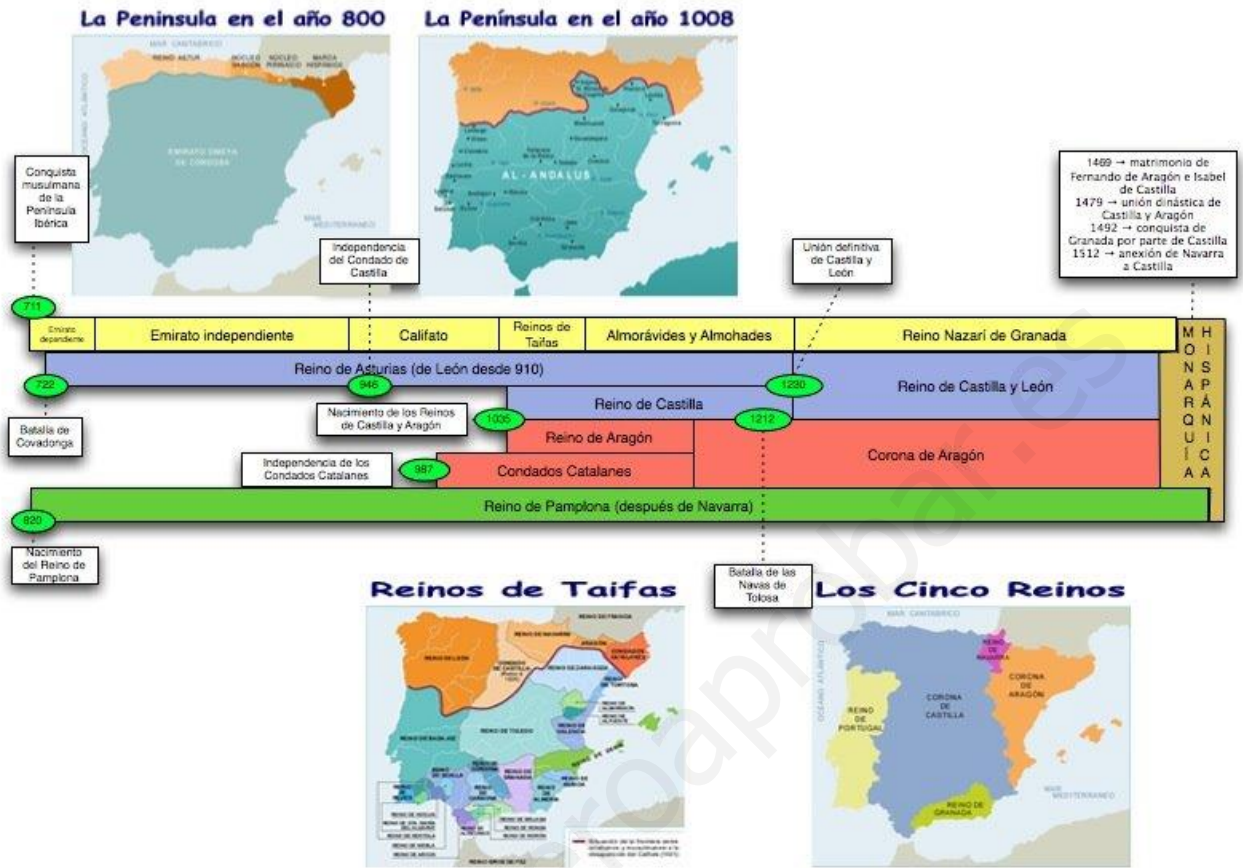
La Peninsula en el año 800

MAR CANTÁBRICO
REINO ASTUR
NÚCLEO VASCÓN
NÚCLEO PIRENAICO
MARCA HISPÁNICA
OCÉANO ATLÁNTICO
EMIRATO OMEYA DE CÓRDOBA
MAR MEDITERRÁNEO

La Península en el año 1008

AL-ANDALUS

Conquista musulmana de la Península Ibérica

Independencia del Condado de Castilla

Unión definitiva de Castilla y León

1469 → matrimonio de Fernando de Aragón e Isabel de Castilla
1479 → unión dinástica de Castilla y Aragón
1492 → conquista de Granada por parte de Castilla
1512 → anexión de Navarra a Castilla

711

| Emirato dependiente | Emirato independiente | Califato | Reinos de Taifas | Almorávides y Almohades | Reino Nazarí de Granada |
|---|---|---|---|---|---|

MONARQUÍA HISPÁNICA

Reino de Asturias (de León desde 910)
722
946
1230
Reino de Castilla y León
Nacimiento de los Reinos de Castilla y Aragón
1035
Reino de Castilla
1212
Batalla de Covadonga
Reino de Aragón
Independencia de los Condados Catalanes
987
Condados Catalanes
Corona de Aragón
Reino de Pamplona (después de Navarra)
820
Nacimiento del Reino de Pamplona

Batalla de las Navas de Tolosa

Reinos de Taifas

REINO DE FRANCIA
REINO DE NAVARRA
ARAGÓN
CONDADOS DE CATALUÑA
REINO DE LEÓN
CONDADO DE CASTILLA
REINO DE ZARAGOZA
REINO DE TORTOSA
REINO DE BADAJOZ
REINO DE TOLEDO
REINO DE VALENCIA
REINO DE DENIA
REINO DE SEVILLA
REINO DE GRANADA
REINO DE ALMERÍA
REINO DE MURCIA
REINO DE CÓRDOBA

Los Cinco Reinos

MAR CANTÁBRICO
OCÉANO ATLÁNTICO
REINO DE NAVARRA
REINO DE PORTUGAL
CORONA DE CASTILLA
CORONA DE ARAGÓN
REINO DE GRANADA
MAR MEDITERRÁNEO